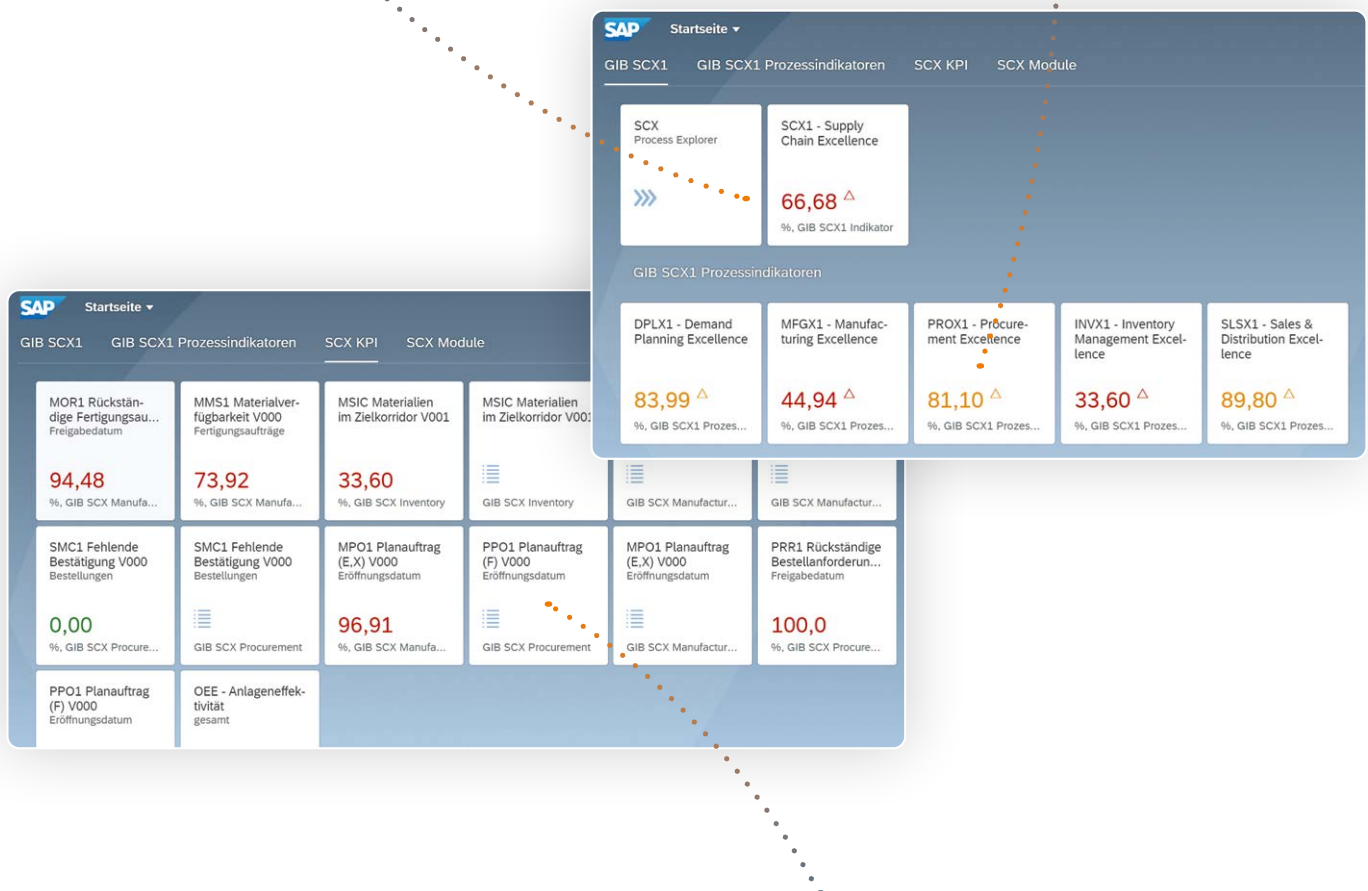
SAP Startseite ▾

GIB SCX1 GIB SCX1 Prozessindikatoren SCX KPI SCX Module

SCX
Process Explorer

SCX1 - Supply Chain Excellence
66,68
%, GIB SCX1 Indikator

GIB SCX1 Prozessindikatoren

DPLX1 - Demand Planning Excellence
83,99
%, GIB SCX1 Prozes...

MFGX1 - Manufacturing Excellence
44,94
%, GIB SCX1 Prozes...

PROX1 - Procurement Excellence
81,10
%, GIB SCX1 Prozes...

INVX1 - Inventory Management Excellence
33,60
%, GIB SCX1 Prozes...

SLSX1 - Sales & Distribution Excellence
89,80
%, GIB SCX1 Prozes...

SAP Startseite ▾

GIB SCX1 GIB SCX1 Prozessindikatoren SCX KPI SCX Module

MOR1 Rückständige Fertigungsau...
Freigabedatum
94,48
%, GIB SCX Manufa...

MMS1 Materialverfügbarkeit V000
Fertigungsaufträge
73,92
%, GIB SCX Manufa...

MSIC Materialien im Zielkorridor V001
33,60
%, GIB SCX Inventory

MSIC Materialien im Zielkorridor V001
GIB SCX Inventory

GIB SCX Manufactur...

GIB SCX Manufactur...

SMC1 Fehlende Bestätigung V000
Bestellungen
0,00
%, GIB SCX Procure...

SMC1 Fehlende Bestätigung V000
Bestellungen
GIB SCX Procurement

MPO1 Planauftrag (E,X) V000
Eröffnungsdatum
96,91
%, GIB SCX Manufa...

PPO1 Planauftrag (F) V000
Eröffnungsdatum
GIB SCX Procurement

MPO1 Planauftrag (E,X) V000
Eröffnungsdatum
GIB SCX Manufactur...

PRR1 Rückständige Bestellanforderun...
Freigabedatum
100,0
%, GIB SCX Procure...

PPO1 Planauftrag (F) V000
Eröffnungsdatum

OEE - Anlageneffektivität
gesamt